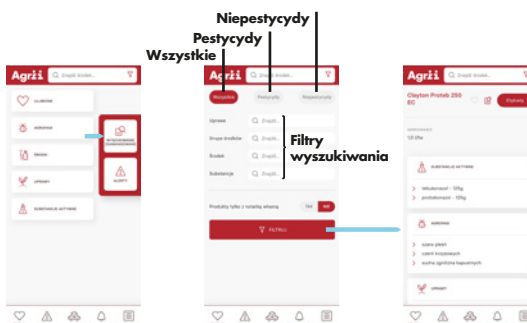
Niepestycydy
Pestycydy
Wszystkie

Agrii
Znajdź środek...
ULUBIONE
AGROFAGI
ŚRODKI
UPRAWY
SUBSTANCJE AKTYWNE
WYSZUKIWANIE ZAAWANSOWANE
ALERTY

Agrii
Znajdź środek...
Wszystkie
Pestycydy
Niepestycydy
Uprawa
Znajdź...
Grupa środków
Znajdź...
Środek
Znajdź...
Substancja
Znajdź...
Filtry wyszukiwania
Produkty tylko z rotacją władną
Tak
Nie
FILTRUJ

Agrii
Znajdź środek...
Clayton Proteb 250 EC
Etykiety
125 l/ha
SUBSTANCJE AKTYWNE
tebukonazol - 125g
protiokonazol - 125g
AGROFAGI
szara pleśń
czerń krzyżowych
sucha zgnilizna kapustnych
UPRAWY